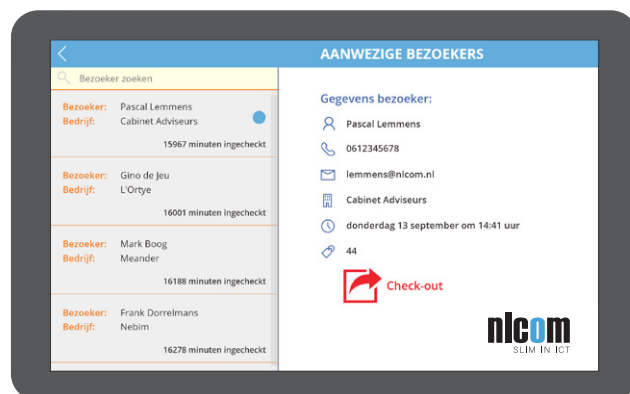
<

AANWEZIGE BEZOEKERS

Bezoeker zoeken

Bezoeker: Pascal Lemmens
Bedrijf: Cabinet Adviseurs
15967 minuten ingecheckt

Bezoeker: Gino de Jeu
Bedrijf: L'Ortye
16001 minuten ingecheckt

Bezoeker: Mark Boog
Bedrijf: Meander
16188 minuten ingecheckt

Bezoeker: Frank Dorrelmans
Bedrijf: Nebim
16278 minuten ingecheckt

Gegevens bezoeker:

Pascal Lemmens

0612345678

lemmens@nlcom.nl

Cabinet Adviseurs

donderdag 13 september om 14:41 uur

44

Check-out

nlcom
SLIM IN ICT